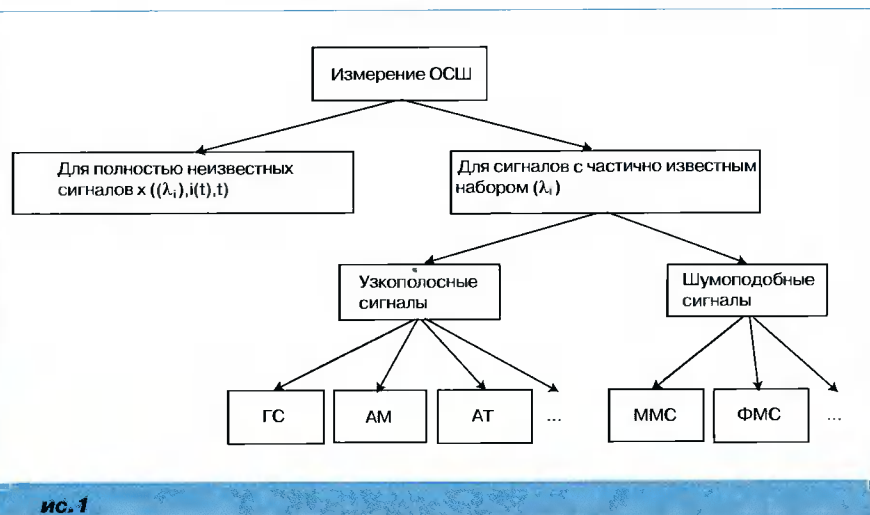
Измерение ОСШ

Для полностью неизвестных сигналов x (($\lambda_i$),i(t),t)

Для сигналов с частично известным набором ($\lambda_i$)

Узкополосные сигналы

Шумоподобные сигналы

ГС

АМ

АТ

...

ММС

ФМС

...

ис. 1